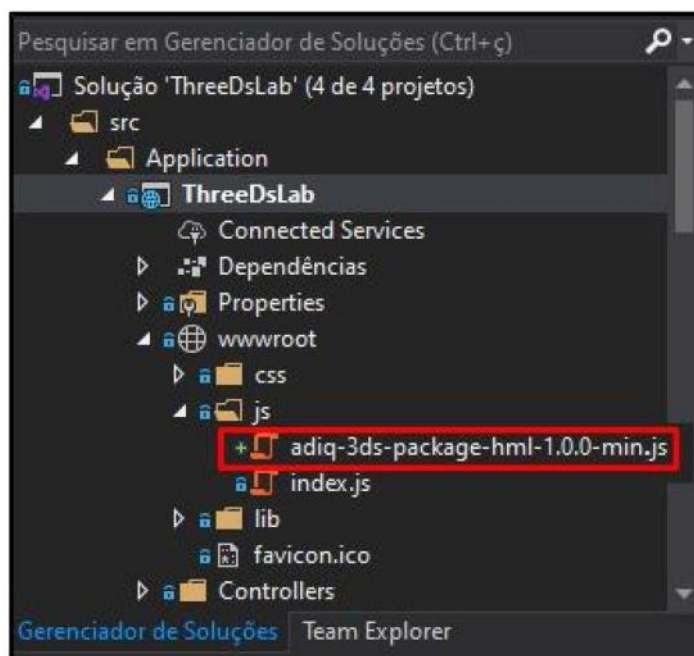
Pesquisar em Gerenciador de Soluções (Ctrl+ç)

Solução 'ThreeDsLab' (4 de 4 projetos)
src
Application
ThreeDsLab
Connected Services
Dependências
Properties
wwwroot
css
js
adiq-3ds-package-hml-1.0.0-min.js
index.js
lib
favicon.ico
Controllers

Gerenciador de Soluções
Team Explorer